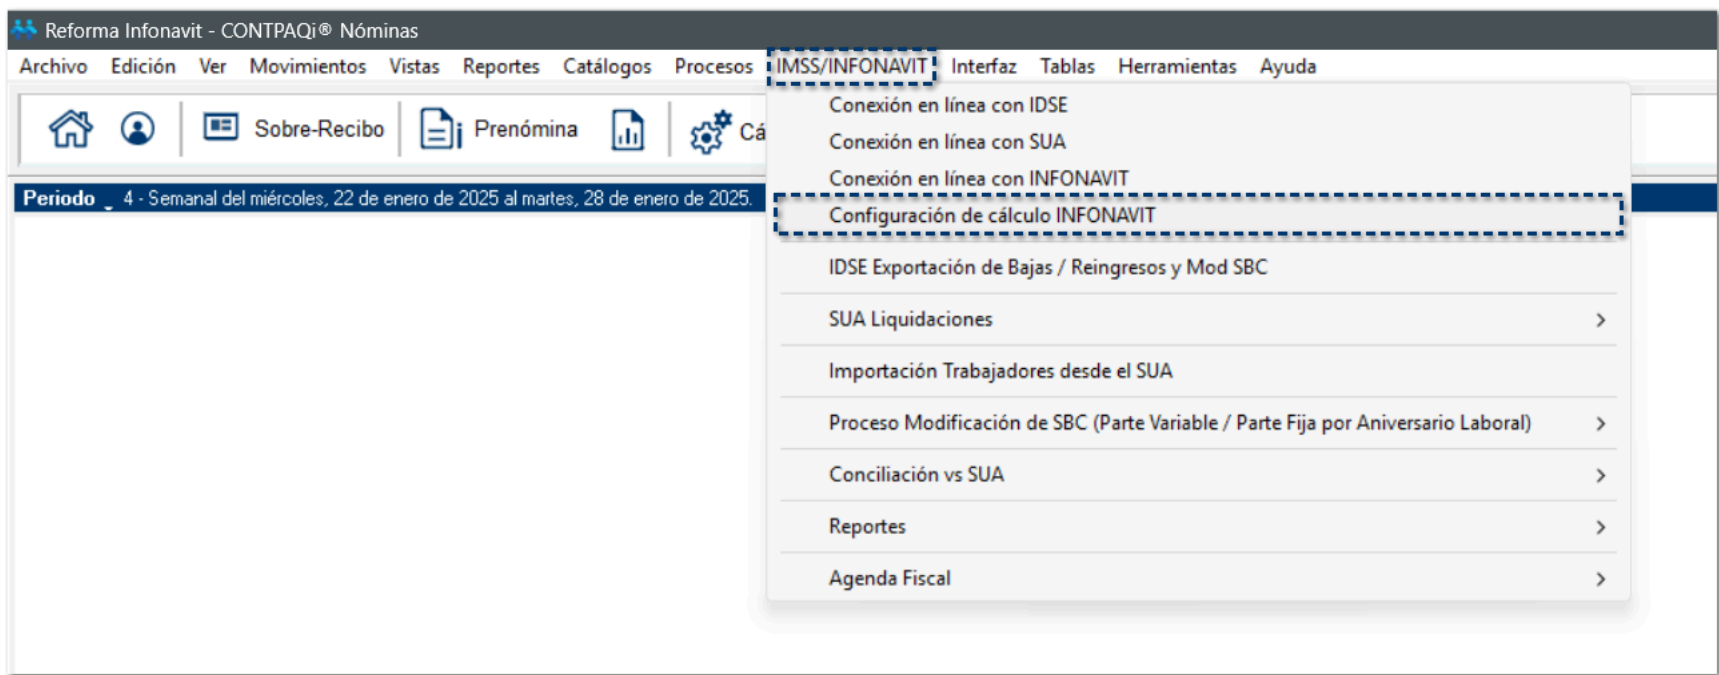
Reforma Infonavit - CONTPAQi® Nóminas

Archivo Edición Ver Movimientos Vistas Reportes Catálogos Procesos IMSS/INFONAVIT Interfaz Tablas Herramientas Ayuda

Sobre-Recibo Prenómina Cá

Periodo 4 - Semanal del miércoles, 22 de enero de 2025 al martes, 28 de enero de 2025.

Conexión en línea con IDSE
Conexión en línea con SUA
Conexión en línea con INFONAVIT
Configuración de cálculo INFONAVIT
IDSE Exportación de Bajas / Reingresos y Mod SBC
SUA Liquidaciones >
Importación Trabajadores desde el SUA
Proceso Modificación de SBC (Parte Variable / Parte Fija por Aniversario Laboral) >
Conciliación vs SUA >
Reportes >
Agenda Fiscal >